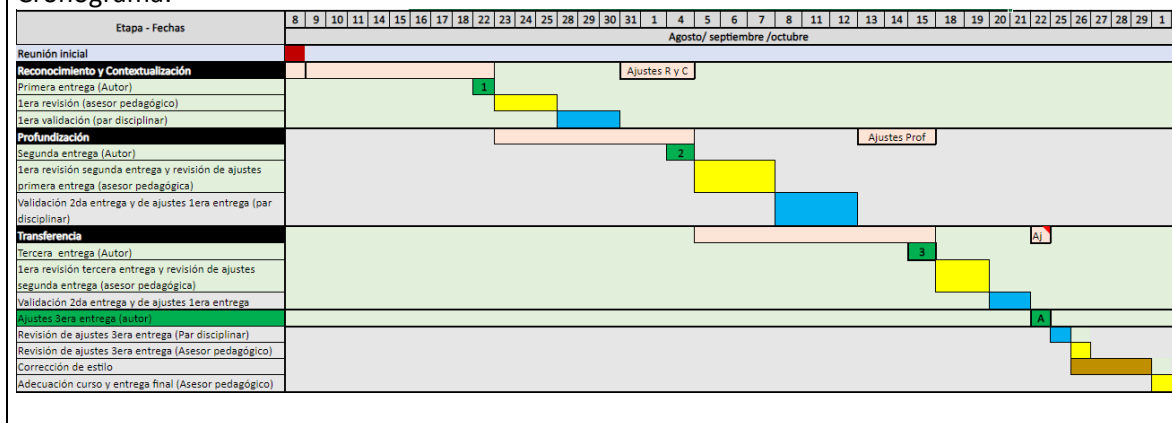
Cronograma:

| Etapa - Fechas | 8 | 9 | 10 | 11 | 14 | 15 | 16 | 17 | 18 | 19 | 22 | 23 | 24 | 25 | 28 | 29 | 30 | 31 | 1 | 4 | 5 | 6 | 7 | 8 | 11 | 12 | 13 | 14 | 15 | 18 | 19 | 20 | 21 | 22 | 25 | 26 | 27 | 28 | 29 | 1 |
|---|---|---|---|---|---|---|---|---|---|---|---|---|---|---|---|---|---|---|---|---|---|---|---|---|---|---|---|---|---|---|---|---|---|---|---|---|---|---|---|---|
| | Agosto/ septiembre /octubre | | | | | | | | | | | | | | | | | | | | | | | | | | | | | | | | | | | | | | | |
| Reunión inicial | | | | | | | | | | | | | | | | | | | | | | | | | | | | | | | | | | | | | | | | |
| Reconocimiento y Contextualización | | | | | | | | | | | | | | | | | Ajustes R y C | | | | | | | | | | | | | | | | | | | | | | | |
| Primera entrega (Autor) | | | | | | | | | | | 1 | | | | | | | | | | | | | | | | | | | | | | | | | | | | | |
| 1era revisión (asesor pedagógico) | | | | | | | | | | | | | | | | | | | | | | | | | | | | | | | | | | | | | | | | |
| 1era validación (par disciplinar) | | | | | | | | | | | | | | | | | | | | | | | | | | | | | | | | | | | | | | | | |
| Profundización | | | | | | | | | | | | | | | | | | | | | | | | | | | Ajustes Prof | | | | | | | | | | | | | |
| Segunda entrega (Autor) | | | | | | | | | | | | | | | | | | | | 2 | | | | | | | | | | | | | | | | | | | | |
| 1era revisión segunda entrega y revisión de ajustes primera entrega (asesor pedagógica) | | | | | | | | | | | | | | | | | | | | | | | | | | | | | | | | | | | | | | | | |
| Validación 2da entrega y de ajustes 1era entrega (par disciplinar) | | | | | | | | | | | | | | | | | | | | | | | | | | | | | | | | | | | | | | | | |
| Transferencia | | | | | | | | | | | | | | | | | | | | | | | | | | | | | | | | | | Aj | | | | | | |
| Tercera entrega (Autor) | | | | | | | | | | | | | | | | | | | | | | | | | | | | | 3 | | | | | | | | | | | |
| 1era revisión tercera entrega y revisión de ajustes segunda entrega (asesor pedagógica) | | | | | | | | | | | | | | | | | | | | | | | | | | | | | | | | | | | | | | | | |
| Validación 2da entrega y de ajustes 1era entrega | | | | | | | | | | | | | | | | | | | | | | | | | | | | | | | | | | | | | | | | |
| Ajustes 3era entrega (autor) | | | | | | | | | | | | | | | | | | | | | | | | | | | | | | | | | | A | | | | | | |
| Revisión de ajustes 3era entrega (Par disciplinar) | | | | | | | | | | | | | | | | | | | | | | | | | | | | | | | | | | | | | | | | |
| Revisión de ajustes 3era entrega (Asesor pedagógico) | | | | | | | | | | | | | | | | | | | | | | | | | | | | | | | | | | | | | | | | |
| Corrección de estilo | | | | | | | | | | | | | | | | | | | | | | | | | | | | | | | | | | | | | | | | |
| Adecuación curso y entrega final (Asesor pedagógico) | | | | | | | | | | | | | | | | | | | | | | | | | | | | | | | | | | | | | | | | |